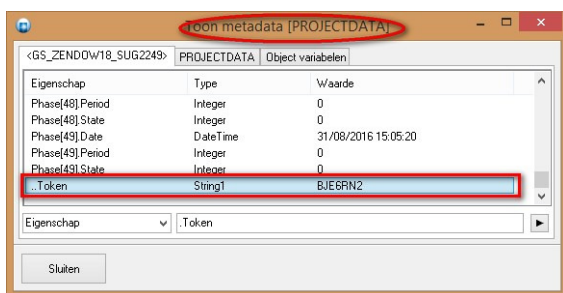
Toon metadata [PROJECTDATA]

<GS_ZENDOW18_SUG2249> PROJECTDATA Object variabelen

| Eigenschap | Type | Waarde |
|---|---|---|
| Phase[48].Period | Integer | 0 |
| Phase[48].State | Integer | 0 |
| Phase[49].Date | DateTime | 31/08/2016 15:05:20 |
| Phase[49].Period | Integer | 0 |
| Phase[49].State | Integer | 0 |
| ..Token | String1 | BJE6RN2 |

Eigenschap .Token

Sluiten